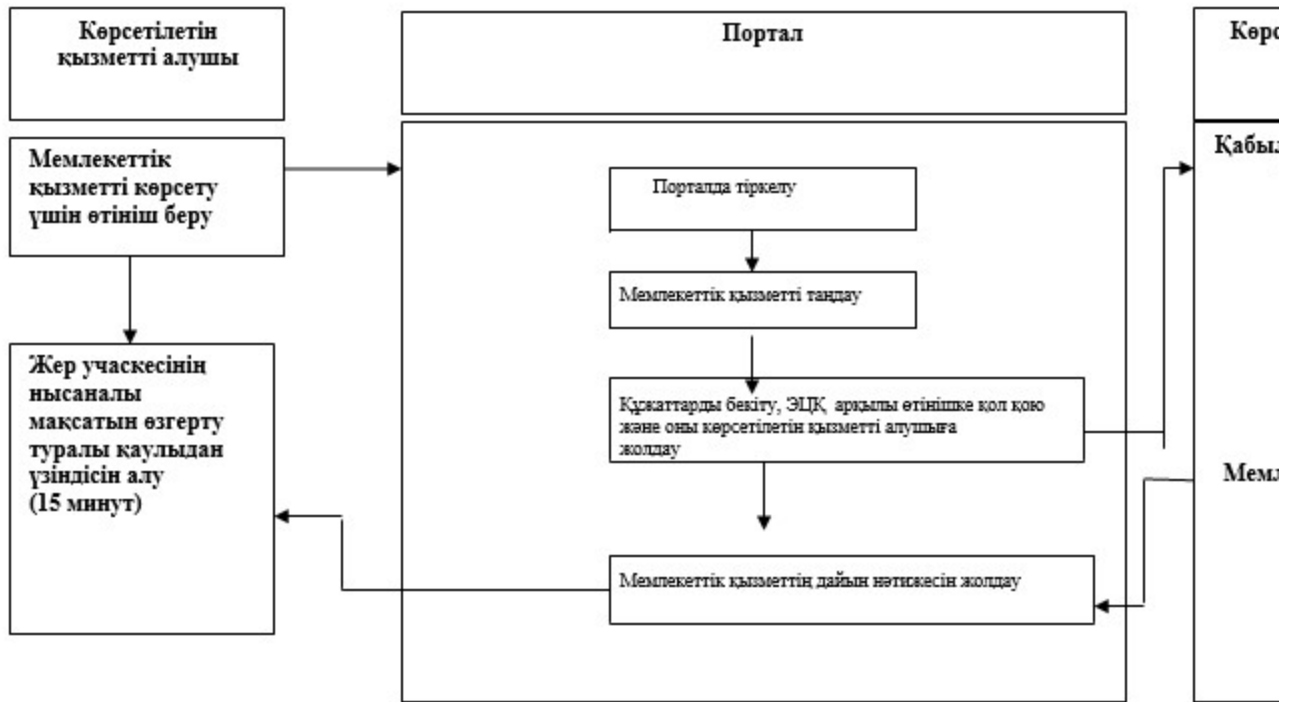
Көрсетілетін қызметті алушы

Портал

Көрс

Мемлекеттік қызметті көрсету үшін өтініш беру

Порталда тіркелу

Мемлекеттік қызметті таңдау

Құжаттарды бекіту, ЭЦҚ арқылы өтінішке қол қою және оны көрсетілетін қызметті алушыға жолдау

Мемлекеттік қызметтің дайын нәтижесін жолдау

Жер учаскесінің нысаналы мақсатын өзгерту туралы қаулыдан үзіндісін алу (15 минут)

Қабыл

Мемл